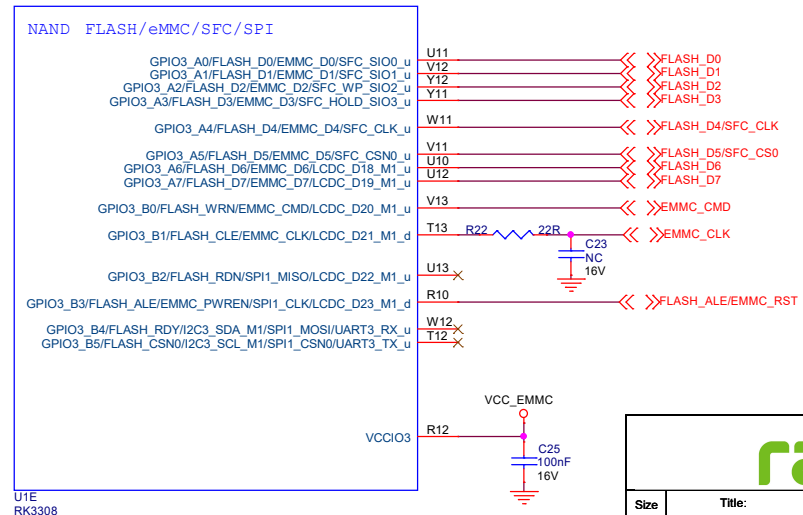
NAND FLASH/eMMC/SFC/SPI

GPIO3_A0/FLASH_D0/EMMC_D0/SFC_SIO0_u U11 FLASH_D0
GPIO3_A1/FLASH_D1/EMMC_D1/SFC_SIO1_u V12 FLASH_D1
GPIO3_A2/FLASH_D2/EMMC_D2/SFC_WP_SIO2_u Y12 FLASH_D2
GPIO3_A3/FLASH_D3/EMMC_D3/SFC_HOLD_SIO3_u Y11 FLASH_D3

GPIO3_A4/FLASH_D4/EMMC_D4/SFC_CLK_u W11 FLASH_D4/SFC_CLK

GPIO3_A5/FLASH_D5/EMMC_D5/SFC_CSN0_u V11 FLASH_D5/SFC_CS0
GPIO3_A6/FLASH_D6/EMMC_D6/LCDC_D18_M1_u U10 FLASH_D6
GPIO3_A7/FLASH_D7/EMMC_D7/LCDC_D19_M1_u U12 FLASH_D7

GPIO3_B0/FLASH_WRN/EMMC_CMD/LCDC_D20_M1_u V13 EMMC_CMD

GPIO3_B1/FLASH_CLE/EMMC_CLK/LCDC_D21_M1_d T13 R22 22R EMMC_CLK
C23
NC
16V

GPIO3_B2/FLASH_RDN/SPI1_MISO/LCDC_D22_M1_u U13

GPIO3_B3/FLASH_ALE/EMMC_PWREN/SPI1_CLK/LCDC_D23_M1_d R10 FLASH_ALE/EMMC_RST

GPIO3_B4/FLASH_RDY/I2C3_SDA_M1/SPI1_MOSI/UART3_RX_u W12
GPIO3_B5/FLASH_CSN0/I2C3_SCL_M1/SPI1_CSN0/UART3_TX_u T12

VCC_EMMC

VCCIO3 R12
C25
100nF
16V

U1E
RK3308

Size
Title: